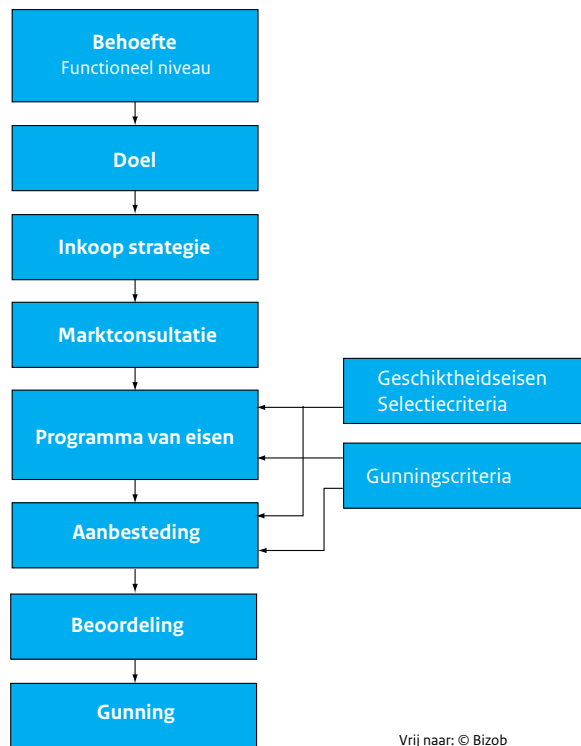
Behoefte
Functioneel niveau

Doel

Inkoop strategie

Marktconsultatie

Programma van eisen

Aanbesteding

Beoordeling

Gunning

Geschiktheidseisen
Selectiecriteria

Gunningscriteria

Vrij naar: © Bizob